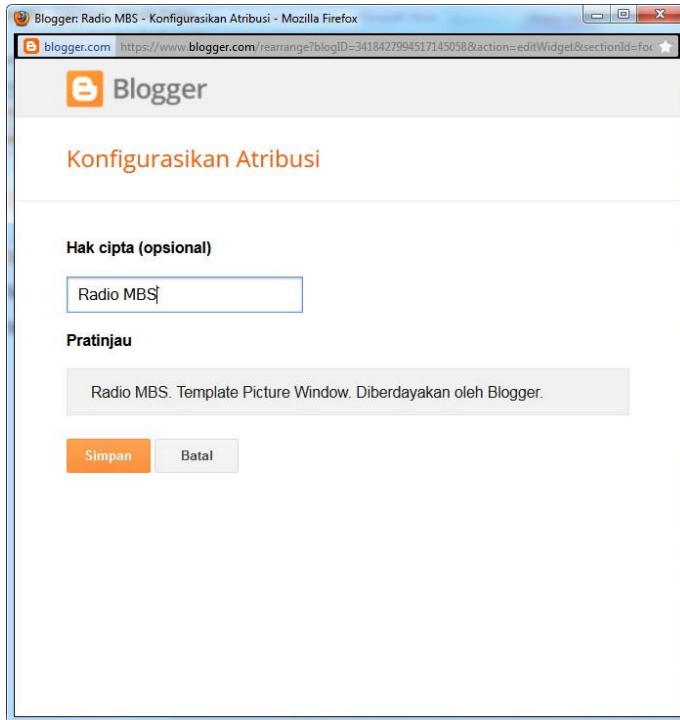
Blogger: Radio MBS - Konfigurasikan Atribusi - Mozilla Firefox

blogger.com https://www.blogger.com/rearrange?blogID=3418427994517145058&action=editWidget&sectionId=foo

Blogger

Konfigurasikan Atribusi

Hak cipta (opsional)

Radio MBS

Pratinjau

Radio MBS. Template Picture Window. Diberdayakan oleh Blogger.

Simpan

Batal